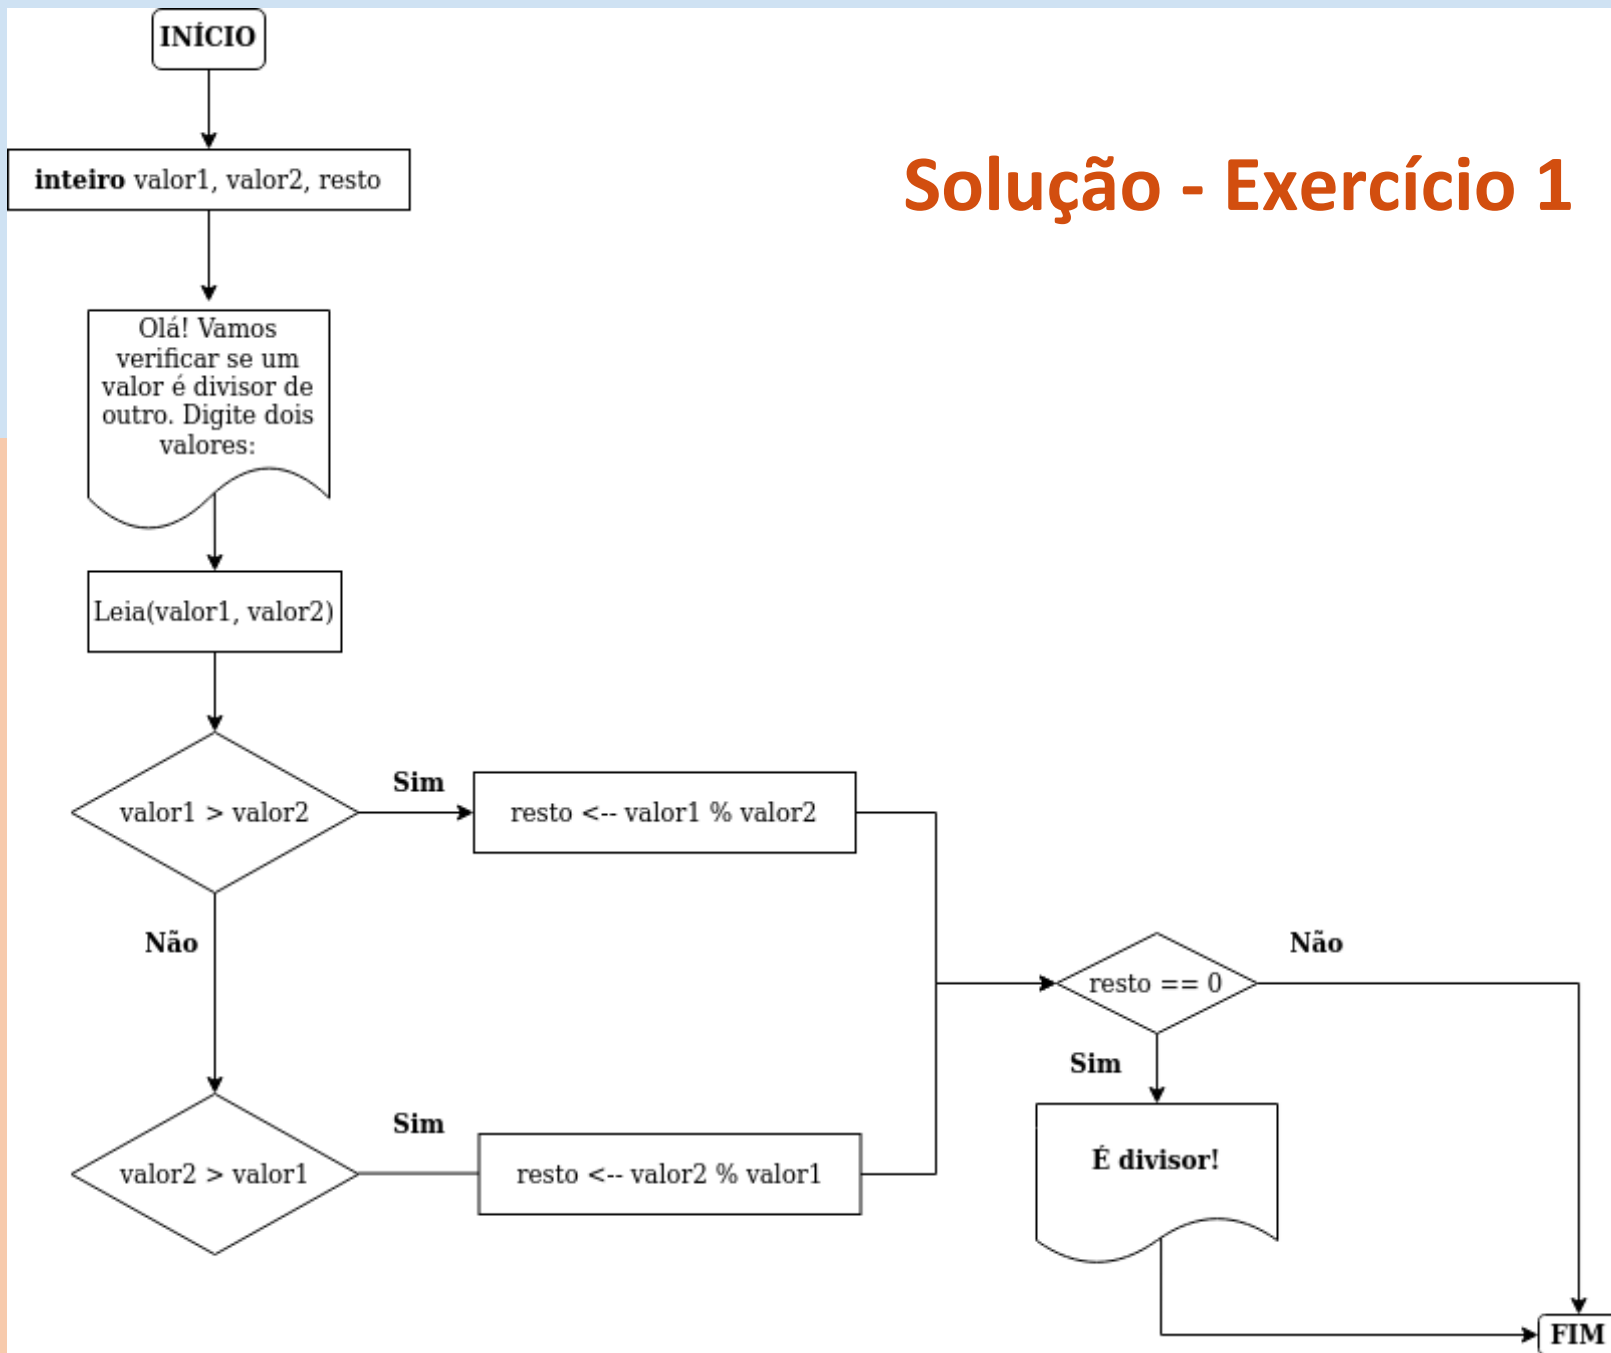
INÍCIO

Solução - Exercício 1

inteiro valor1, valor2, resto

Olá! Vamos verificar se um valor é divisor de outro. Digite dois valores:

Leia(valor1, valor2)

valor1 > valor2

Sim

resto <-- valor1 % valor2

Não

resto == 0

Não

Sim

É divisor!

valor2 > valor1

Sim

resto <-- valor2 % valor1

FIM